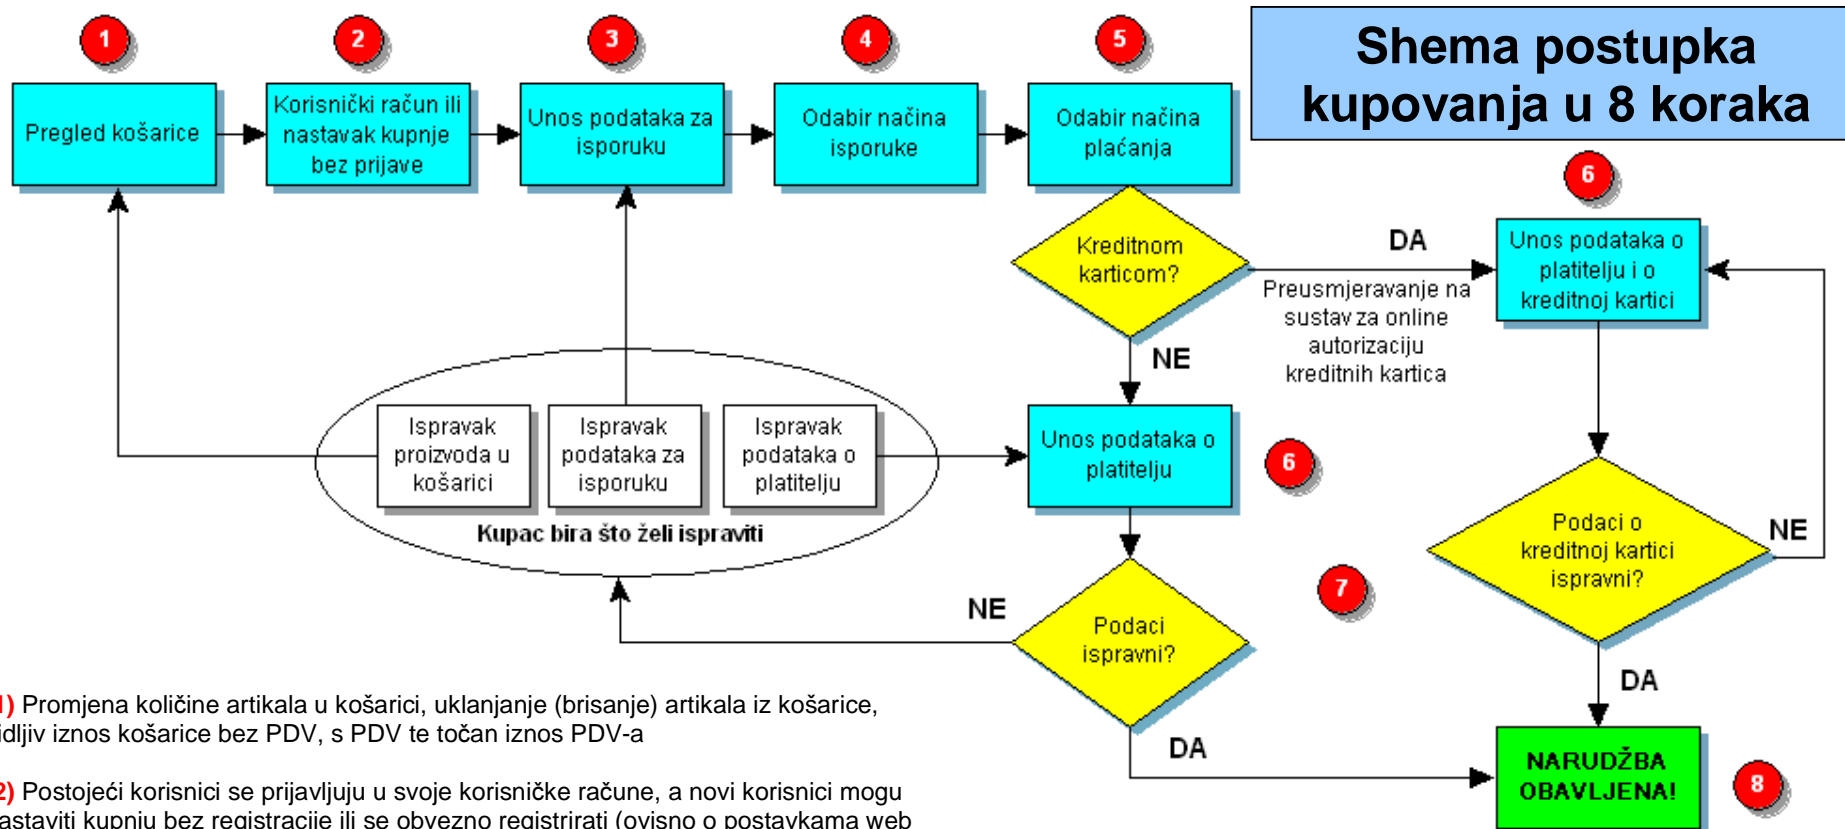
Shema postupka kupovanja u 8 koraka

1
Pregled košarice

2
Korisnički račun ili nastavak kupnje bez prijave

3
Unos podataka za isporuku

4
Odabir načina isporuke

5
Odabir načina plaćanja

Kreditnom karticom?

DA

Preusmjeravanje na sustav za online autorizaciju kreditnih kartica

6
Unos podataka o platitelju i o kreditnoj kartici

NE

Ispravak proizvoda u košarici

Ispravak podataka za isporuku

Ispravak podataka o platitelju

Kupac bira što želi ispraviti

Unos podataka o platitelju

6

Podaci o kreditnoj kartici ispravni?

NE

7

NE

Podaci ispravni?

DA

DA

NARUDŽBA OBAVLJENA!

8

1) Promjena količine artikala u košarici, uklanjanje (brisanje) artikala iz košarice, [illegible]dljiv iznos košarice bez PDV, s PDV te točan iznos PDV-a

2) Postojeći korisnici se prijavljuju u svoje korisničke račune, a novi korisnici mogu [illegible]astaviti kupnju bez registracije ili se obvezno registrirati (ovisno o postavkama web